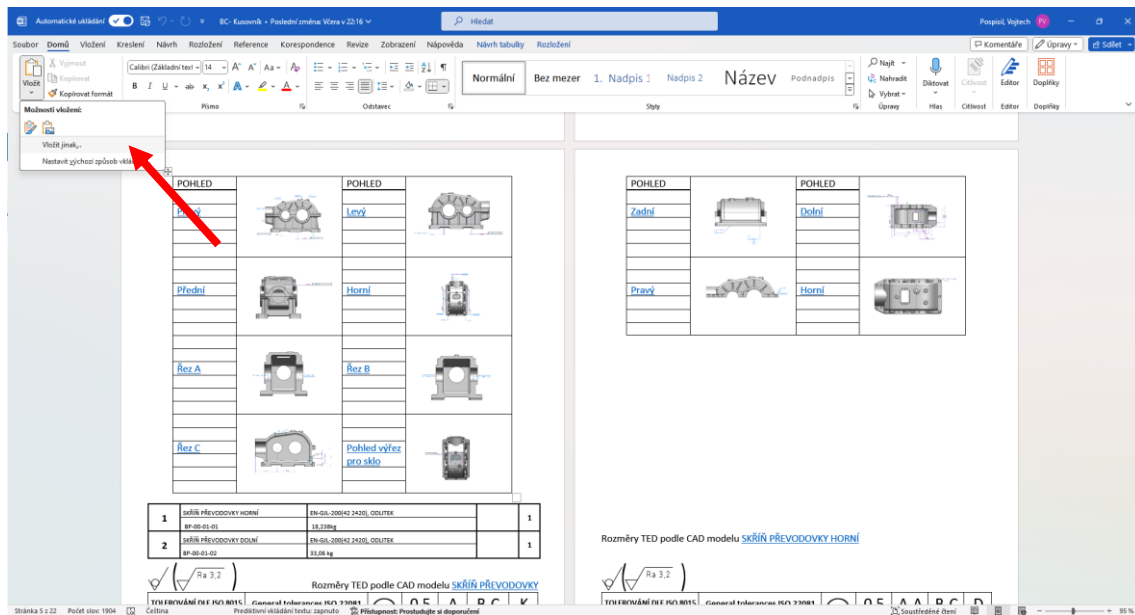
Automatické ukládání BC- Kusovník • Poslední změna: Včera v 22:16 Hledat Pospisil, Vojtech PV

Soubor Domů Vložení Kreslení Návrh Rozložení Reference Korespondence Revize Zobrazení Nápověda Návrh tabulky Rozložení Komentáře Úpravy Sdílet

Vložit Vyjmout Kopírovat Kopírovat formát Calibri (Základní text) 14 Písmo Odstavec Normální Bez mezer 1. Nadpis 1 Nadpis 2 Název Podnadpis Styly Najít Nahradit Vybrat Úpravy Diktovat Hlas Citlivost Citlivost Editor Editor Doplňky Doplňky

Možnosti vložení:
Vložit jinak...
Nastavit výchozí způsob vkládání

| POHLED | | POHLED | |
|---|---|---|---|
| Pravý | | Levý | |
| Přední | | Horní | |
| Řez A | | Řez B | |
| Řez C | | Pohled výřez pro sklo | |

| 1 | SKŘÍŇ PŘEVODOVKY HORNÍ BP-00-01-01 | EN-GJL-200(42 2420), ODLITEK 18,238kg | | 1 |
|---|---|---|---|---|
| 2 | SKŘÍŇ PŘEVODOVKY DOLNÍ BP-00-01-02 | EN-GJL-200(42 2420), ODLITEK 33,06 kg | | 1 |

Ra 3,2

Rozměry TED podle CAD modelu SKŘÍŇ PŘEVODOVKY

TOLEROVÁNÍ DLE ISO 8015 General tolerances ISO 22081 0,5 A B C K

| POHLED | | POHLED | |
|---|---|---|---|
| Zadní | | Dolní | |
| Pravý | | Horní | |

Rozměry TED podle CAD modelu SKŘÍŇ PŘEVODOVKY HORNÍ

Ra 3,2

TOLEROVÁNÍ DLE ISO 8015 General tolerances ISO 22081 0,5 A A B C D

Stránka 5 z 22 Počet slov: 1904 Čeština Prediktivní ukládání textu: zapnuto Přístupnost: Prostudujte si doporučení Soustředěné čtení 95 %